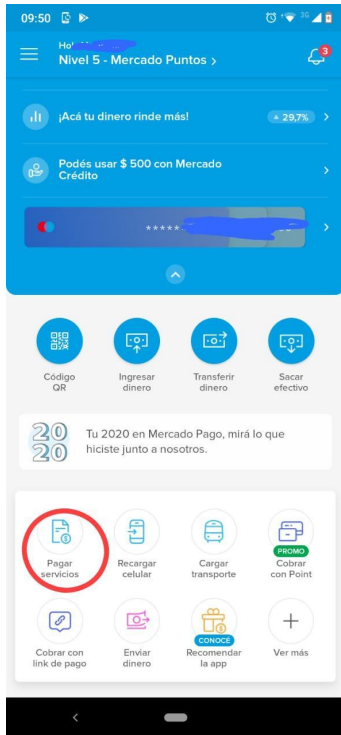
09:50

Hol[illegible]
Nivel 5 - Mercado Puntos >

3

¡Acá tu dinero rinde más!
+ 29,7%

Podés usar $ 500 con Mercado Crédito

***** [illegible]

Código QR

Ingresar dinero

Transferir dinero

Sacar efectivo

20 20

Tu 2020 en Mercado Pago, mirá lo que hiciste junto a nosotros.

Pagar servicios

Recargar celular

Cargar transporte

PROMO
Cobrar con Point

Cobrar con link de pago

Enviar dinero

CONOCE
Recomendar la app

Ver más